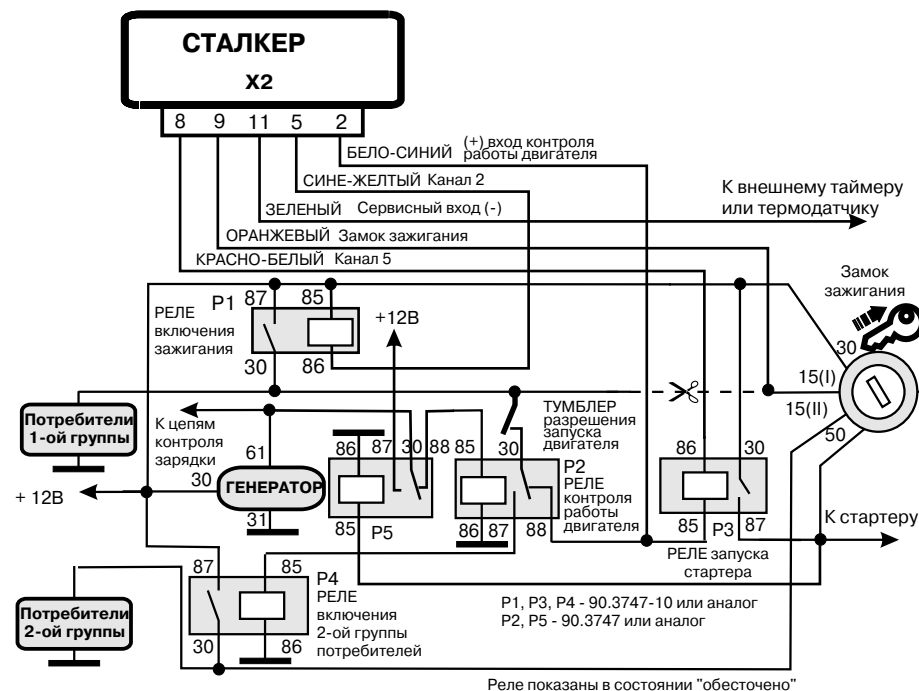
СТАЛКЕР
X2

8 9 11 5 2

БЕЛО-СИНИЙ (+) вход контроля работы двигателя
СИНЕ-ЖЕЛТЫЙ Канал 2
ЗЕЛЕНЫЙ Сервисный вход (-)
ОРАНЖЕВЫЙ Замок зажигания
КРАСНО-БЕЛЫЙ Канал 5

К внешнему таймеру или термодатчику

Замок зажигания

P1
РЕЛЕ включения зажигания
87 85
30 86
+12В

30
15(I)
15(II)
50

Потребители 1-ой группы

К цепям контроля зарядки
61
30
ГЕНЕРАТОР
31
+ 12В

86 87 30 88
85
P5

ТУМБЛЕР разрешения запуска двигателя
30
85
86 87 88
P2
РЕЛЕ контроля работы двигателя

86 30
85 P3 87
РЕЛЕ запуска стартера
К стартеру

87 85
P4
РЕЛЕ включения 2-ой группы потребителей
30 86

Потребители 2-ой группы

P1, P3, P4 - 90.3747-10 или аналог
P2, P5 - 90.3747 или аналог

Реле показаны в состоянии "обесточено"